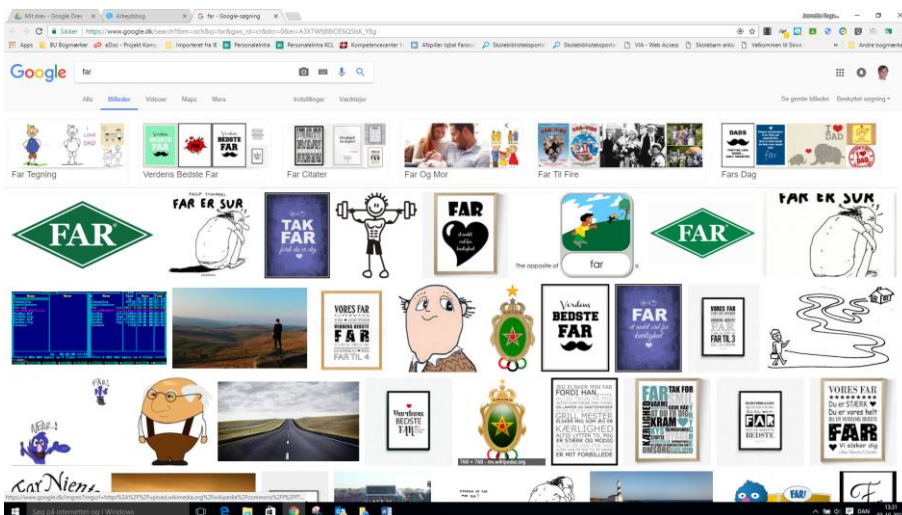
Mit drev - Google Drev | Arbejdsdug | G far - Google-søgning

Sikker | https://www.google.dk/search?tbm=isch&q=far&gws_rd=cr&dcr=0&ei=A3XTWfjBBIO6QSsK_Y8g

Apps | BU Bogmærker | eDoc - Projekt Komp | Importeret fra IE | Personaleintra | Personaleintra KCL | Kompetencecenter | Afspiller Iqbal Farooq | Skolebiblioteksportal | Skolebiblioteksportal | VIA - Web Access | Skolebørn arkiv | Velkommen til Skoleintra | Andre bogmærker

Google far

Alle Billeder Videoer Maps Mere Indstillinger Værktøjer Se gemte billeder Beskyttet søgning

I LOVE DAD
Far Tegning
Verdens BEDSTE FAR
Verdens Bedste Far
Far Citater
Far Og Mor
Far Til Fire
DADS DAD
Fars Dag

FAR
FAR ER SUR
TAK FAR
FAR
The opposite of far is
FAR
FAR ER SUR

VORES FAR FAR TIL 4
Verdens BEDSTE FAR
FAR
VORES FAR FAR TIL 3

FAR!
Verdens BEDSTE FAR
FORDI HAN
KÆRLIGHED
FAR TAK FOR
FAR BEDSTE
VORES FAR
FAR
760 × 768 - da.wikipedia.org

Far Niente

https://www.google.dk/imgres?imgurl=https%3A%2F%2Fupload.wikimedia.org%2Fwikipedia%2Fcommons%2F...

Søg på internettet og i Windows
DAN 13:31